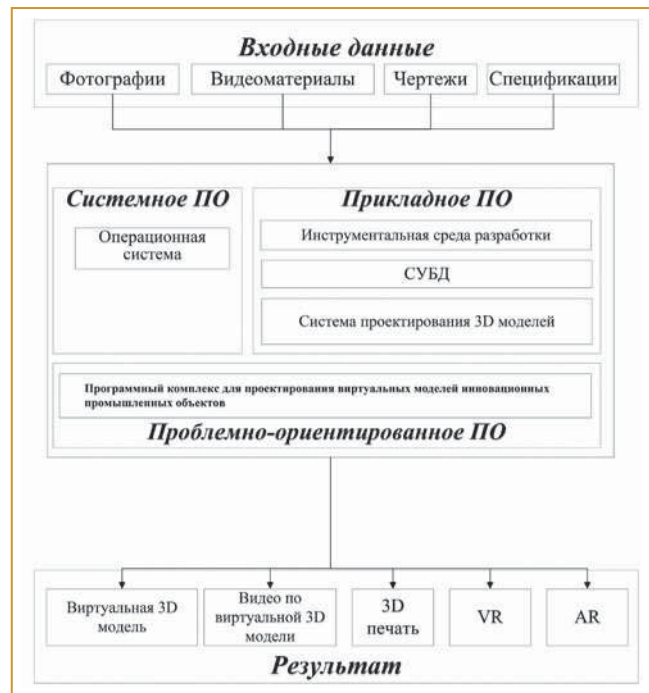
Входные данные

Фотографии

Видеоматериалы

Чертежи

Спецификации

Системное ПО

Операционная система

Прикладное ПО

Инструментальная среда разработки

СУБД

Система проектирования 3D моделей

Программный комплекс для проектирования виртуальных моделей инновационных промышленных объектов

Проблемно-ориентированное ПО

Виртуальная 3D модель

Видео по виртуальной 3D модели

3D печать

VR

AR

Результат